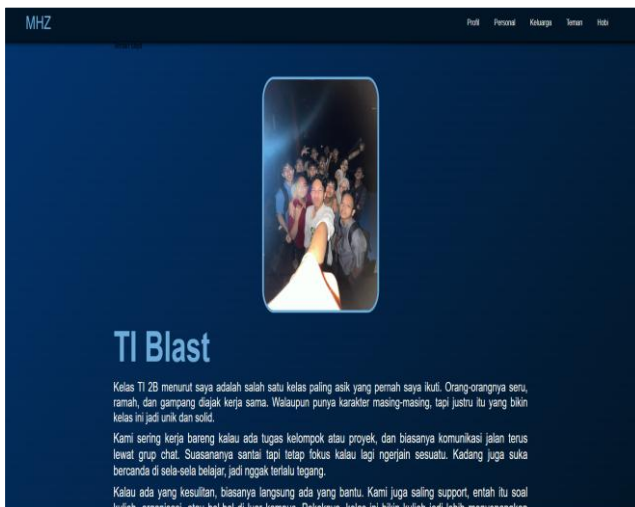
MHZ

Profil Personal Keluarga Teman Hobi

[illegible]

TI Blast

Kelas TI 2B menurut saya adalah salah satu kelas paling asik yang pernah saya ikuti. Orang-orangnya seru, ramah, dan gampang diajak kerja sama. Walaupun punya karakter masing-masing, tapi justru itu yang bikin kelas ini jadi unik dan solid.

Kami sering kerja bareng kalau ada tugas kelompok atau proyek, dan biasanya komunikasi jalan terus lewat grup chat. Suasananya santai tapi tetap fokus kalau lagi ngerjain sesuatu. Kadang juga suka bercanda di sela-sela belajar, jadi nggak terlalu tegang.

Kalau ada yang kesulitan, biasanya langsung ada yang bantu. Kami juga saling support, entah itu soal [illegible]